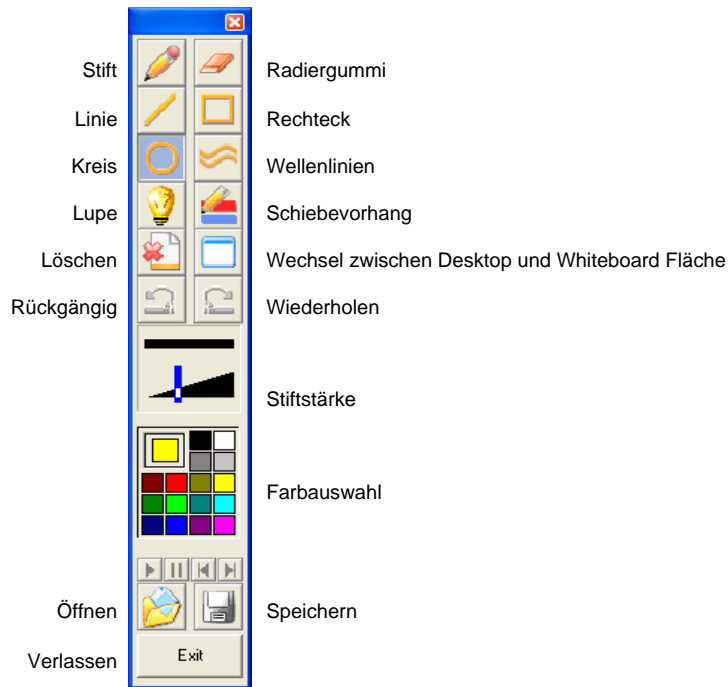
Stift
Radiergummi
Linie
Rechteck
Kreis
Wellenlinien
Lupe
Schiebevorhang
Löschen
Wechsel zwischen Desktop und Whiteboard Fläche
Rückgängig
Wiederholen
Stiftstärke
Farbauswahl
Öffnen
Speichern
Verlassen
Exit